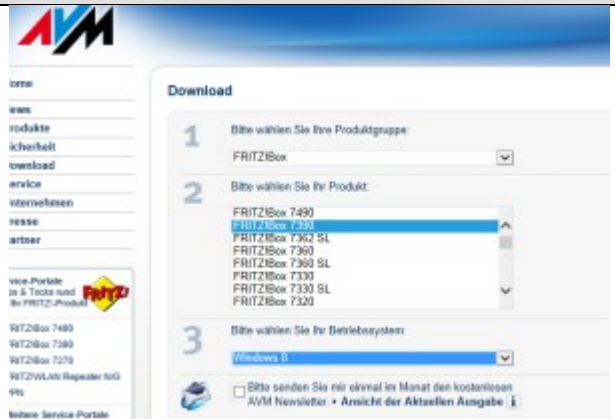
AVM

ome
ews
rodukte
icherheit
ownload
ervice
nternehmen
resse
artner

rvice-Portale
ps & Tricks rund
Ihr FRITZ!-Produkt

FRITZ!

RITZ!Box 7490
RITZ!Box 7390
RITZ!Box 7270
RITZ!WLAN Repeater N/G
Pht

eitere Service-Portale

Download

1 Bitte wählen Sie Ihre Produktgruppe:
FRITZ!Box

2 Bitte wählen Sie Ihr Produkt:
FRITZ!Box 7490
FRITZ!Box 7390
FRITZ!Box 7362 SL
FRITZ!Box 7360
FRITZ!Box 7360 SL
FRITZ!Box 7330
FRITZ!Box 7330 SL
FRITZ!Box 7320

3 Bitte wählen Sie Ihr Betriebssystem:
Windows 8

Bitte senden Sie mir einmal im Monat den kostenlosen AVM Newsletter • Ansicht der Aktuellen Ausgabe i